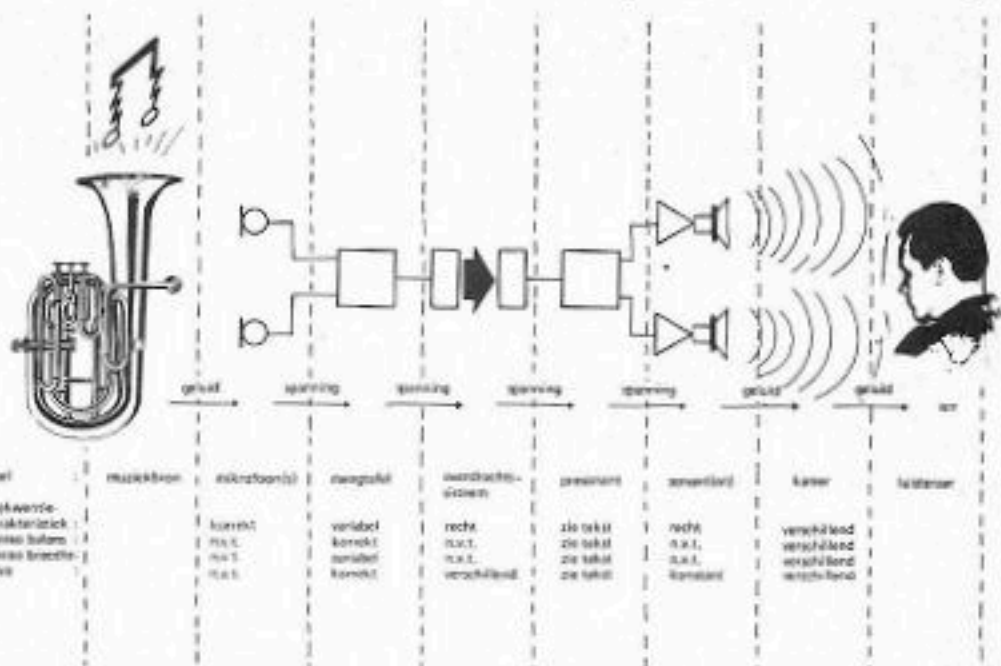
geluid
spanning
spanning
spanning
spanning
geluid
geluid
oor

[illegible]el
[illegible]kwentie-
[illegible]akteristiek
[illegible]aso balans
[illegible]aso breedte-
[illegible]e

muziekbron

mikrofoon(s)
korrekt
n.v.t.
n.v.t.
n.v.t.

mengtafel
variabel
korrekt
variabel
korrekt

overdrachts-
systeem
recht
n.v.t.
n.v.t.
verschillend

versterker
zie tekst
zie tekst
zie tekst
zie tekst

omvormer
recht
n.v.t.
n.v.t.
konstant

kamer
verschillend
verschillend
verschillend
verschillend

luisteraar